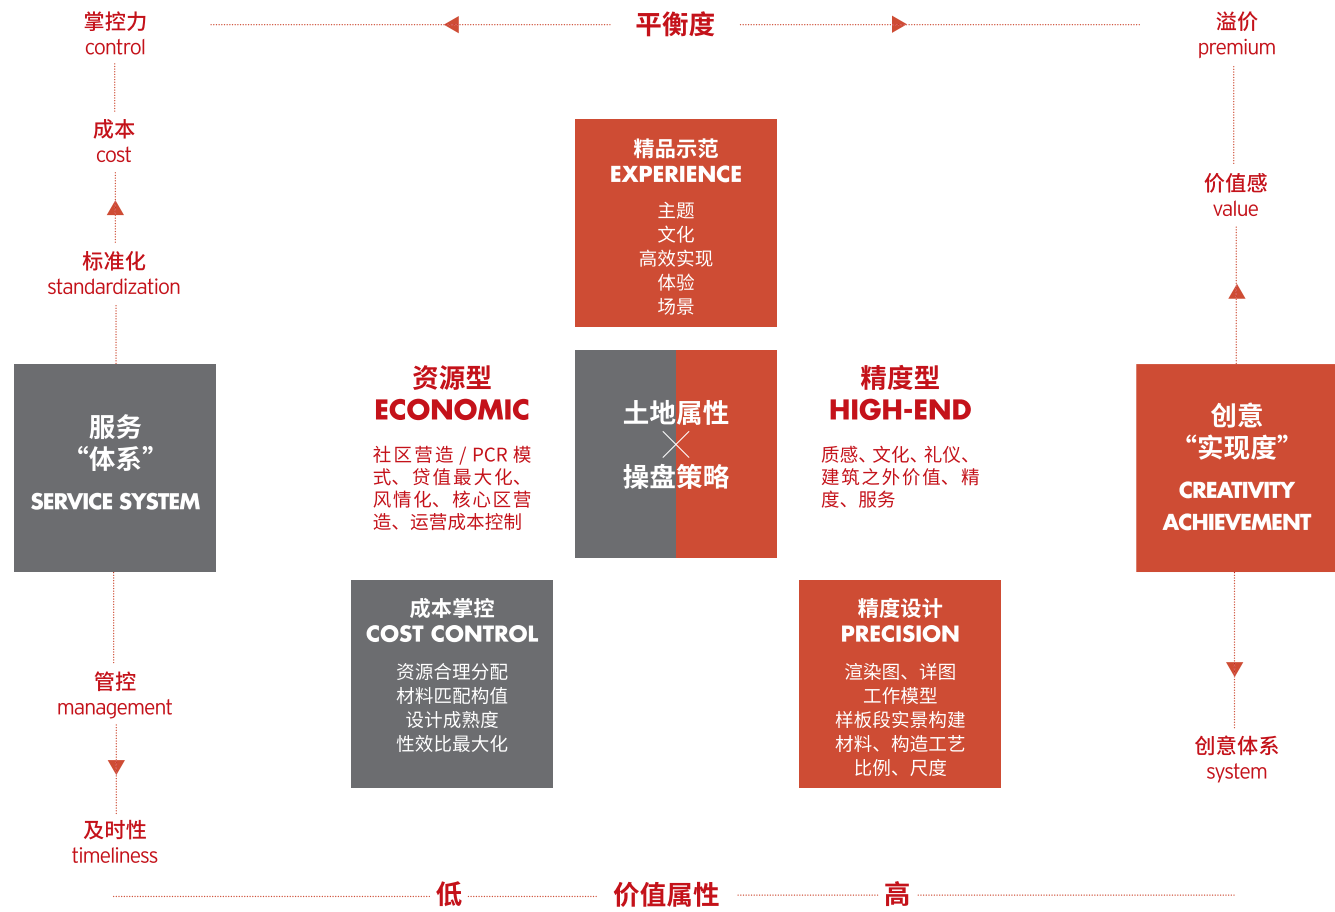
掌控力
control

平衡度

溢价
premium

成本
cost

精品示范
EXPERIENCE
主题
文化
高效实现
体验
场景

价值感
value

标准化
standardization

服务
“体系”
SERVICE SYSTEM

资源型
ECONOMIC
社区营造 / PCR 模式、贷值最大化、风情化、核心区营造、运营成本控制

土地属性
操盘策略

精度型
HIGH-END
质感、文化、礼仪、建筑之外价值、精度、服务

创意
“实现度”
CREATIVITY
ACHIEVEMENT

成本掌控
COST CONTROL
资源合理分配
材料匹配构值
设计成熟度
性效比最大化

精度设计
PRECISION
渲染图、详图
工作模型
样板段实景构建
材料、构造工艺
比例、尺度

管控
management

创意体系
system

及时性
timeliness

低
价值属性
高